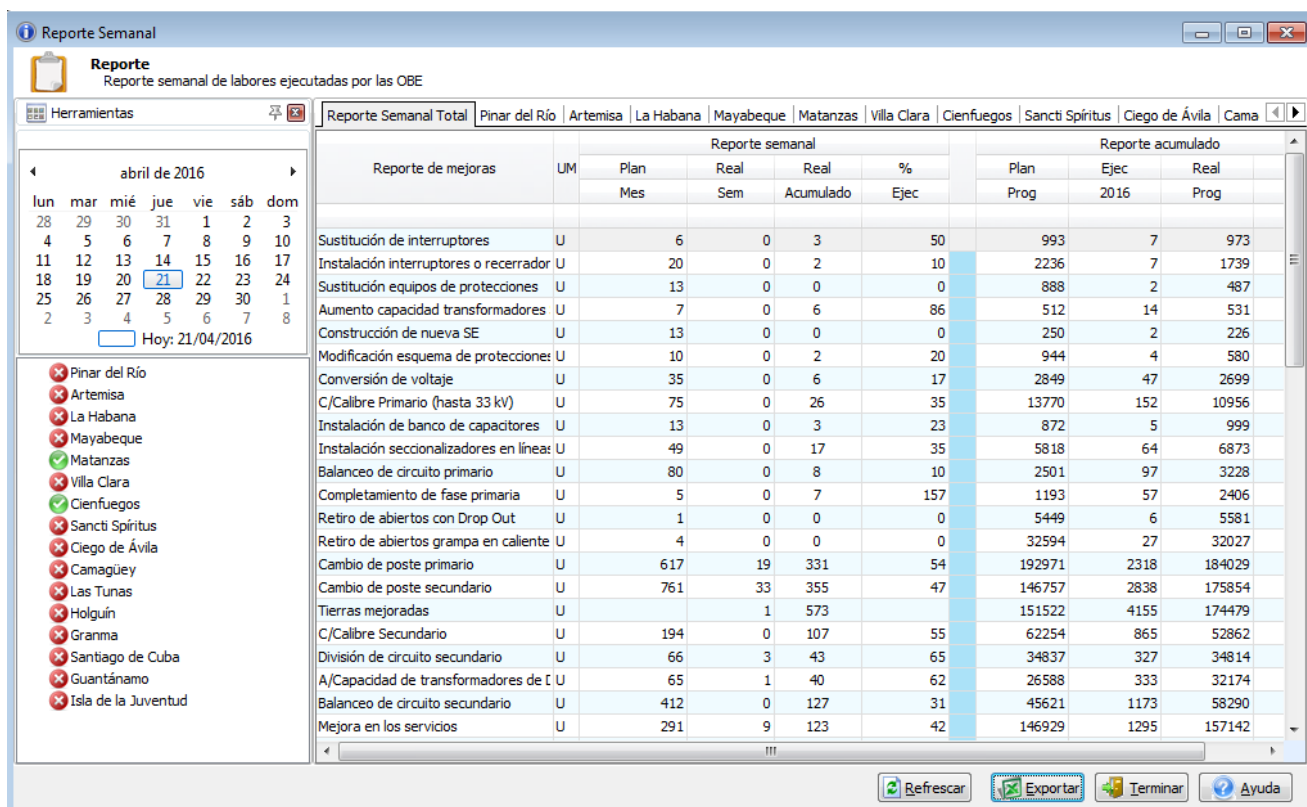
Reporte Semanal

Reporte
Reporte semanal de labores ejecutadas por las OBE

Herramientas

abril de 2016

| lun | mar | mié | jue | vie | sáb | dom |
|---|---|---|---|---|---|---|
| 28 | 29 | 30 | 31 | 1 | 2 | 3 |
| 4 | 5 | 6 | 7 | 8 | 9 | 10 |
| 11 | 12 | 13 | 14 | 15 | 16 | 17 |
| 18 | 19 | 20 | 21 | 22 | 23 | 24 |
| 25 | 26 | 27 | 28 | 29 | 30 | 1 |
| 2 | 3 | 4 | 5 | 6 | 7 | 8 |

Hoy: 21/04/2016

Pinar del Río
Artemisa
La Habana
Mayabeque
Matanzas
Villa Clara
Cienfuegos
Sancti Spíritus
Ciego de Ávila
Camagüey
Las Tunas
Holguín
Granma
Santiago de Cuba
Guantánamo
Isla de la Juventud

Reporte Semanal Total | Pinar del Río | Artemisa | La Habana | Mayabeque | Matanzas | Villa Clara | Cienfuegos | Sancti Spíritus | Ciego de Ávila | Cama

| Reporte de mejoras | UM | Reporte semanal Plan Mes | Real Sem | Real Acumulado | % Ejec | | Reporte acumulado Plan Prog | Ejec 2016 | Real Prog |
|---|---|---|---|---|---|---|---|---|---|
| Sustitución de interruptores | U | 6 | 0 | 3 | 50 | | 993 | 7 | 973 |
| Instalación interruptores o recerrador | U | 20 | 0 | 2 | 10 | | 2236 | 7 | 1739 |
| Sustitución equipos de protecciones | U | 13 | 0 | 0 | 0 | | 888 | 2 | 487 |
| Aumento capacidad transformadores | U | 7 | 0 | 6 | 86 | | 512 | 14 | 531 |
| Construcción de nueva SE | U | 13 | 0 | 0 | 0 | | 250 | 2 | 226 |
| Modificación esquema de protecciones | U | 10 | 0 | 2 | 20 | | 944 | 4 | 580 |
| Conversión de voltaje | U | 35 | 0 | 6 | 17 | | 2849 | 47 | 2699 |
| C/Calibre Primario (hasta 33 kV) | U | 75 | 0 | 26 | 35 | | 13770 | 152 | 10956 |
| Instalación de banco de capacitores | U | 13 | 0 | 3 | 23 | | 872 | 5 | 999 |
| Instalación seccionalizadores en líneas | U | 49 | 0 | 17 | 35 | | 5818 | 64 | 6873 |
| Balanceo de circuito primario | U | 80 | 0 | 8 | 10 | | 2501 | 97 | 3228 |
| Completamiento de fase primaria | U | 5 | 0 | 7 | 157 | | 1193 | 57 | 2406 |
| Retiro de abiertos con Drop Out | U | 1 | 0 | 0 | 0 | | 5449 | 6 | 5581 |
| Retiro de abiertos grampa en caliente | U | 4 | 0 | 0 | 0 | | 32594 | 27 | 32027 |
| Cambio de poste primario | U | 617 | 19 | 331 | 54 | | 192971 | 2318 | 184029 |
| Cambio de poste secundario | U | 761 | 33 | 355 | 47 | | 146757 | 2838 | 175854 |
| Tierras mejoradas | U | | 1 | 573 | | | 151522 | 4155 | 174479 |
| C/Calibre Secundario | U | 194 | 0 | 107 | 55 | | 62254 | 865 | 52862 |
| División de circuito secundario | U | 66 | 3 | 43 | 65 | | 34837 | 327 | 34814 |
| A/Capacidad de transformadores de [ | U | 65 | 1 | 40 | 62 | | 26588 | 333 | 32174 |
| Balanceo de circuito secundario | U | 412 | 0 | 127 | 31 | | 45621 | 1173 | 58290 |
| Mejora en los servicios | U | 291 | 9 | 123 | 42 | | 146929 | 1295 | 157142 |

Refrescar | Exportar | Terminar | Ayuda